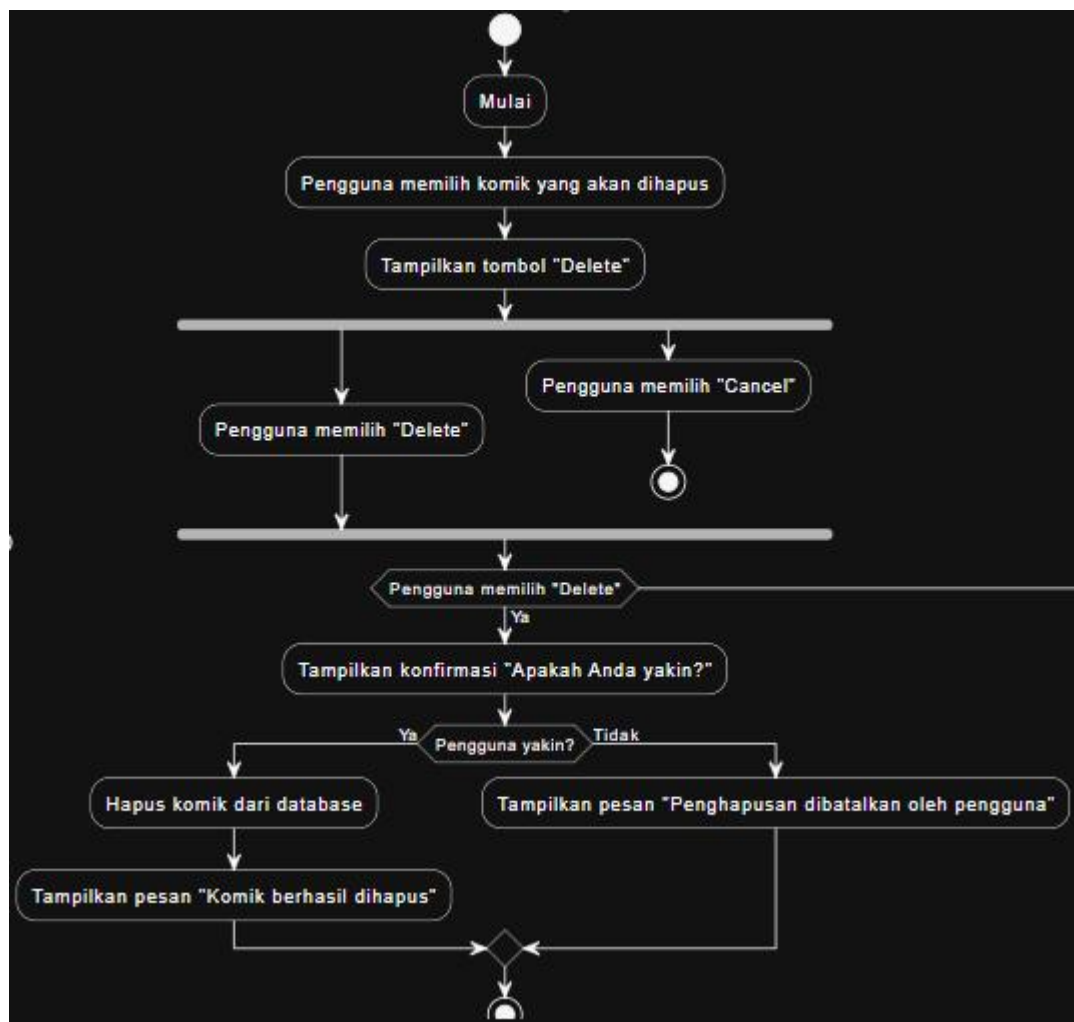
Mulai

Pengguna memilih komik yang akan dihapus

Tampilkan tombol "Delete"

Pengguna memilih "Cancel"

Pengguna memilih "Delete"

Pengguna memilih "Delete"

Ya

Tampilkan konfirmasi "Apakah Anda yakin?"

Ya

Pengguna yakin?

Tidak

Hapus komik dari database

Tampilkan pesan "Penghapusan dibatalkan oleh pengguna"

Tampilkan pesan "Komik berhasil dihapus"